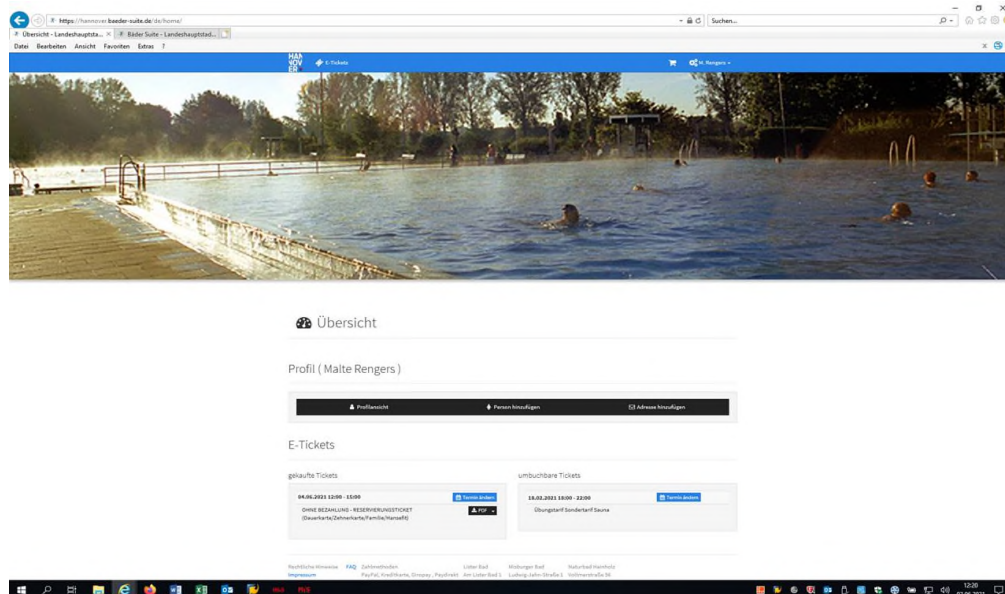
https://hannover.baeder-suite.de/de/home/

Suchen...

Übersicht - Landeshauptsta... ×

Bäder Suite - Landeshauptstad...

Datei Bearbeiten Ansicht Favoriten Extras ?

HAN NOV ER

E-Tickets

M. Rengers

Übersicht

Profil ( Malte Rengers )

Profilansicht

Person hinzufügen

Adresse hinzufügen

E-Tickets

gekaufte Tickets

04.06.2021 12:00 - 15:00

Termin ändern

OHNE BEZAHLUNG - RESERVIERUNGSTICKET (Dauerkarte/Zehnerkarte/Familie/Hansefit)

PDF

umbuchbare Tickets

19.02.2021 18:00 - 22:00

Termin ändern

Übungstarif Sondertarif Sauna

Rechtliche Hinweise FAQ Zahlmethoden PayPal, Kreditkarte, Giropay, Paydirekt

Impressum

Lister Bad Am Lister Bad 1

Misburger Bad Ludwig-Jahn-Straße 3

Naturbad Hainholz Voltmerstraße 56

12:20